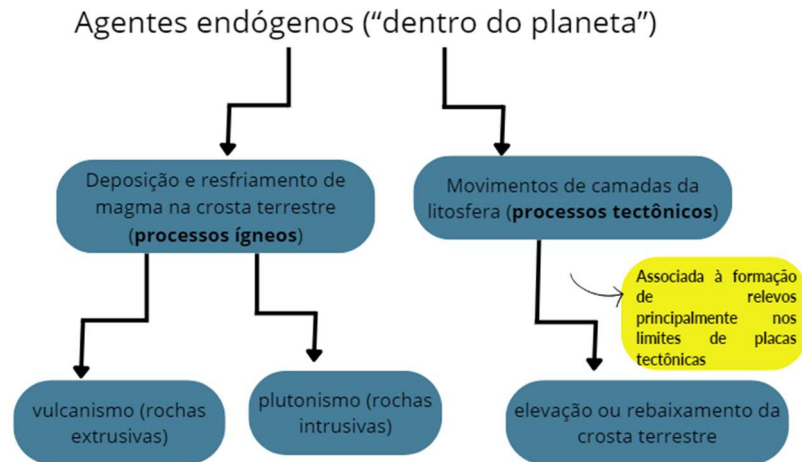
Agentes endógenos ("dentro do planeta")

Deposição e resfriamento de magma na crosta terrestre (**processos ígneos**)

Movimentos de camadas da litosfera (**processos tectônicos**)

Associada à formação de relevos principalmente nos limites de placas tectônicas

vulcanismo (rochas extrusivas)

plutonismo (rochas intrusivas)

elevação ou rebaixamento da crosta terrestre